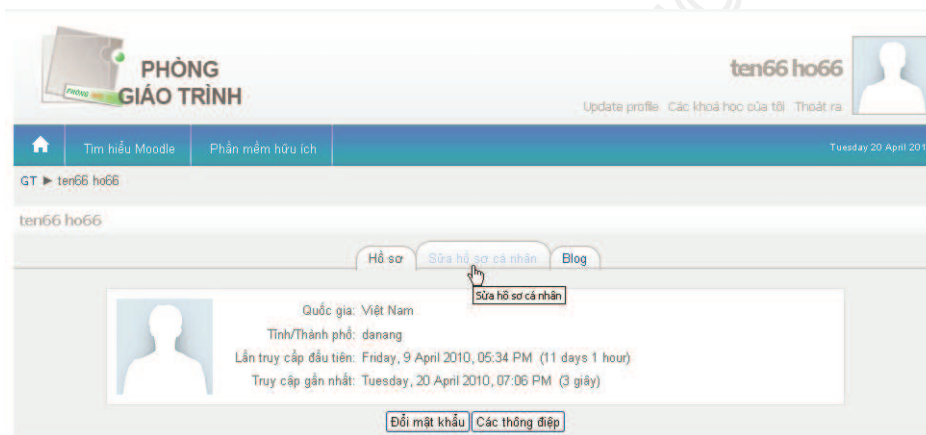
PHÒNG
GIÁO TRÌNH

ten66 ho66

Update profile Các khoá học của tôi Thoát ra

Tìm hiểu Moodle Phần mềm hữu ích

Tuesday 20 April 201

GT ► ten66 ho66

ten66 ho66

Hồ sơ Sửa hồ sơ cá nhân Blog

Sửa hồ sơ cá nhân

Quốc gia: Việt Nam
Tỉnh/Thành phố: danang
Lần truy cập đầu tiên: Friday, 9 April 2010, 05:34 PM (11 days 1 hour)
Truy cập gần nhất: Tuesday, 20 April 2010, 07:06 PM (3 giây)

Đổi mật khẩu Các thông điệp